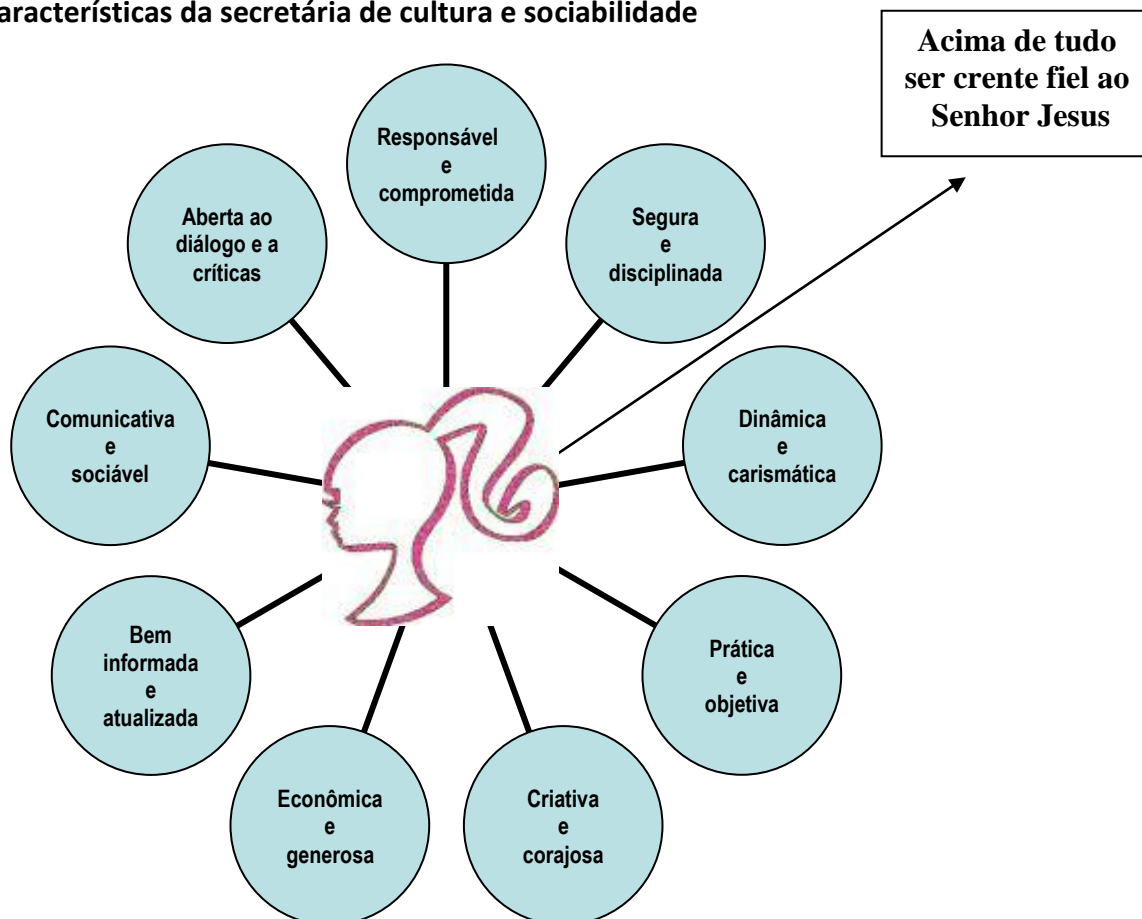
aracterísticas da secretária de cultura e sociabilidade

Acima de tudo ser crente fiel ao Senhor Jesus

Responsável e comprometida

Aberta ao diálogo e a críticas

Segura e disciplinada

Comunicativa e sociável

Dinâmica e carismática

Bem informada e atualizada

Prática e objetiva

Econômica e generosa

Criativa e corajosa